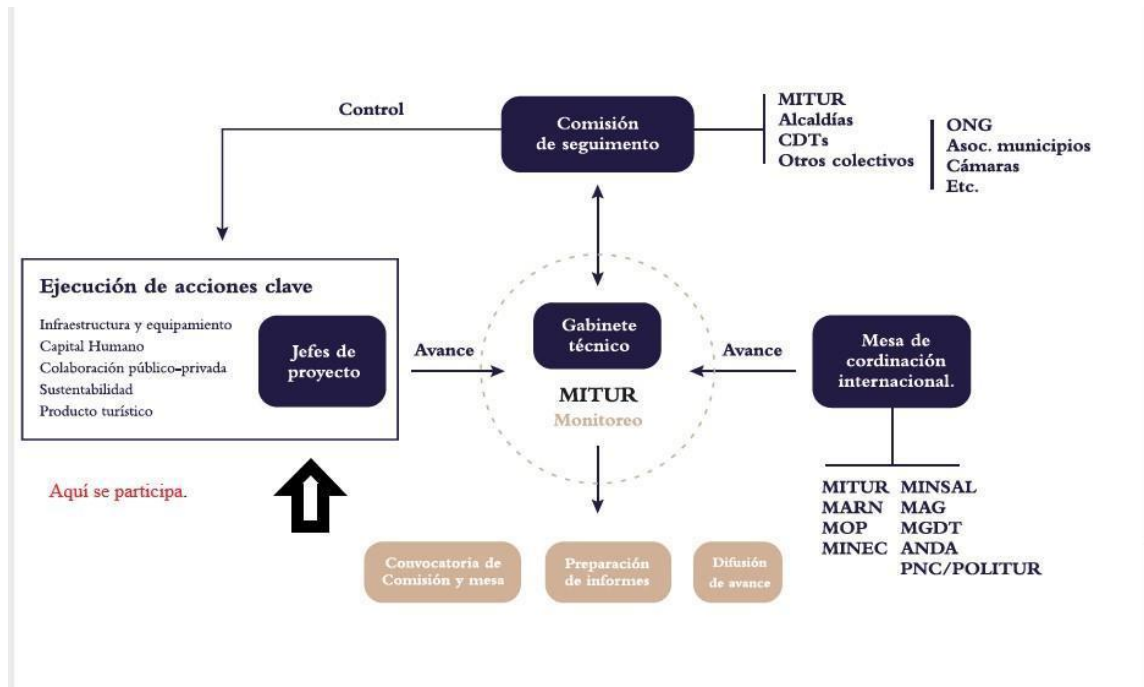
Control

Comisión de seguimento

MITUR
Alcaldías
CDTs
Otros colectivos

ONG
Asoc. municipios
Cámaras
Etc.

Ejecución de acciones clave

Infraestructura y equipamiento
Capital Humano
Colaboración público-privada
Sustentabilidad
Producto turístico

Jefes de proyecto

Avance

Gabinete técnico

MITUR
Monitoreo

Avance

Mesa de cordinación internacional.

Aquí se participa.

MITUR MINSAL
MARN MAG
MOP MGDT
MINEC ANDA
PNC/POLITUR

Convocatoria de Comisión y mesa

Preparación de informes

Difusión de avance